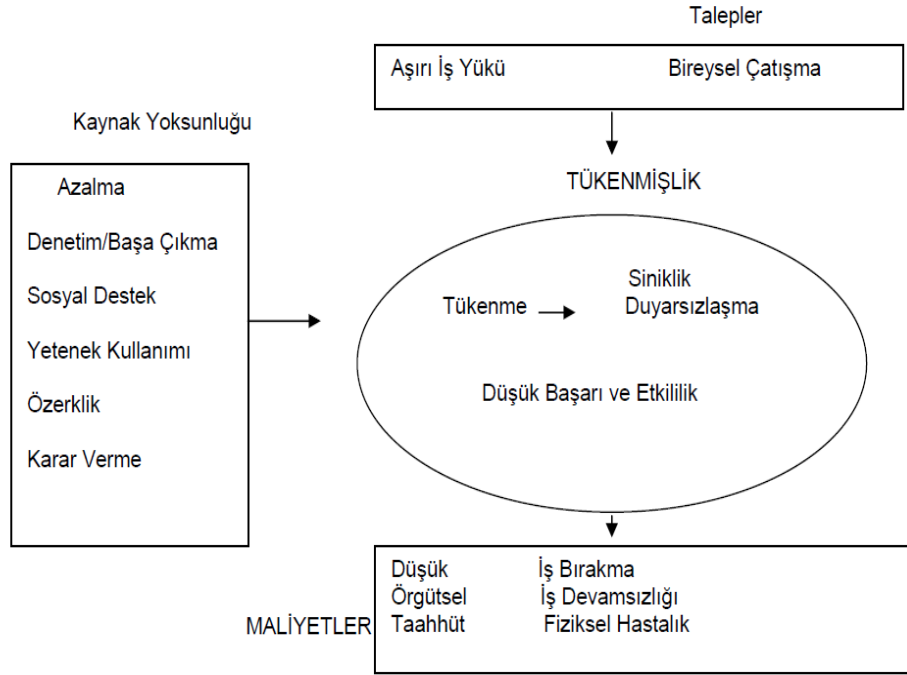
Talepler

Aşırı İş Yükü Bireysel Çatışma

Kaynak Yoksunluğu

TÜKENMİŞLİK

Azalma

Denetim/Başa Çıkma

Sosyal Destek

Yetenek Kullanımı

Özerklik

Karar Verme

Tükenme

Siniklik
Duyarsızlaşma

Düşük Başarı ve Etkililik

MALİYETLER

Düşük
Örgütsel
Taahhüt

İş Bırakma
İş Devamsızlığı
Fiziksel Hastalık